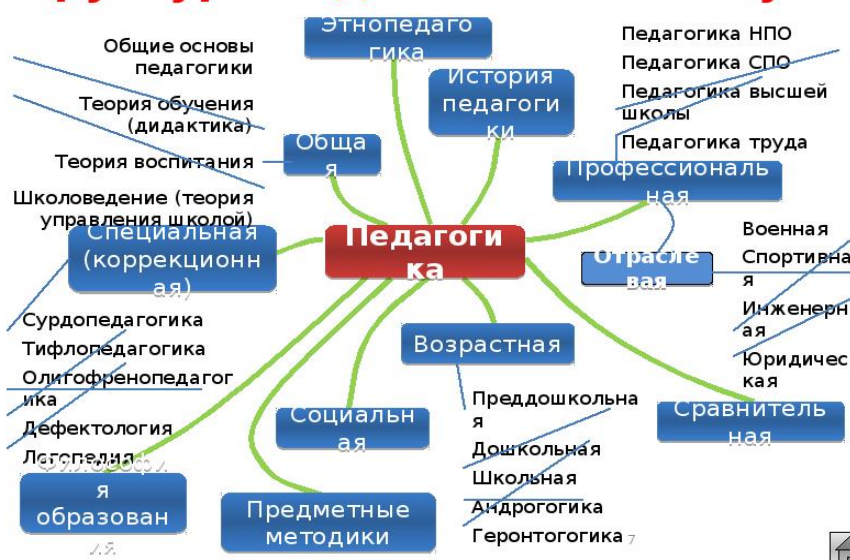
Этнопедагогика

Общие основы педагогики

Теория обучения (дидактика)

Теория воспитания

Школоведение (теория управления школой)

Общая

История педагогики

Педагогика НПО

Педагогика СПО

Педагогика высшей школы

Педагогика труда

Профессиональная

Педагогика

Специальная (коррекционная)

Отраслевая

Военная

Спортивная

Инженерная

Юридическая

Сурдопедагогика

Тифлопедагогика

Олигофренопедагогика

Дефектология

Логопедия

Возрастная

Преддошкольная

Дошкольная

Школьная

Андрогогика

Геронтогогика

Сравнительная

Социальная

Философия образования

Предметные методики

7